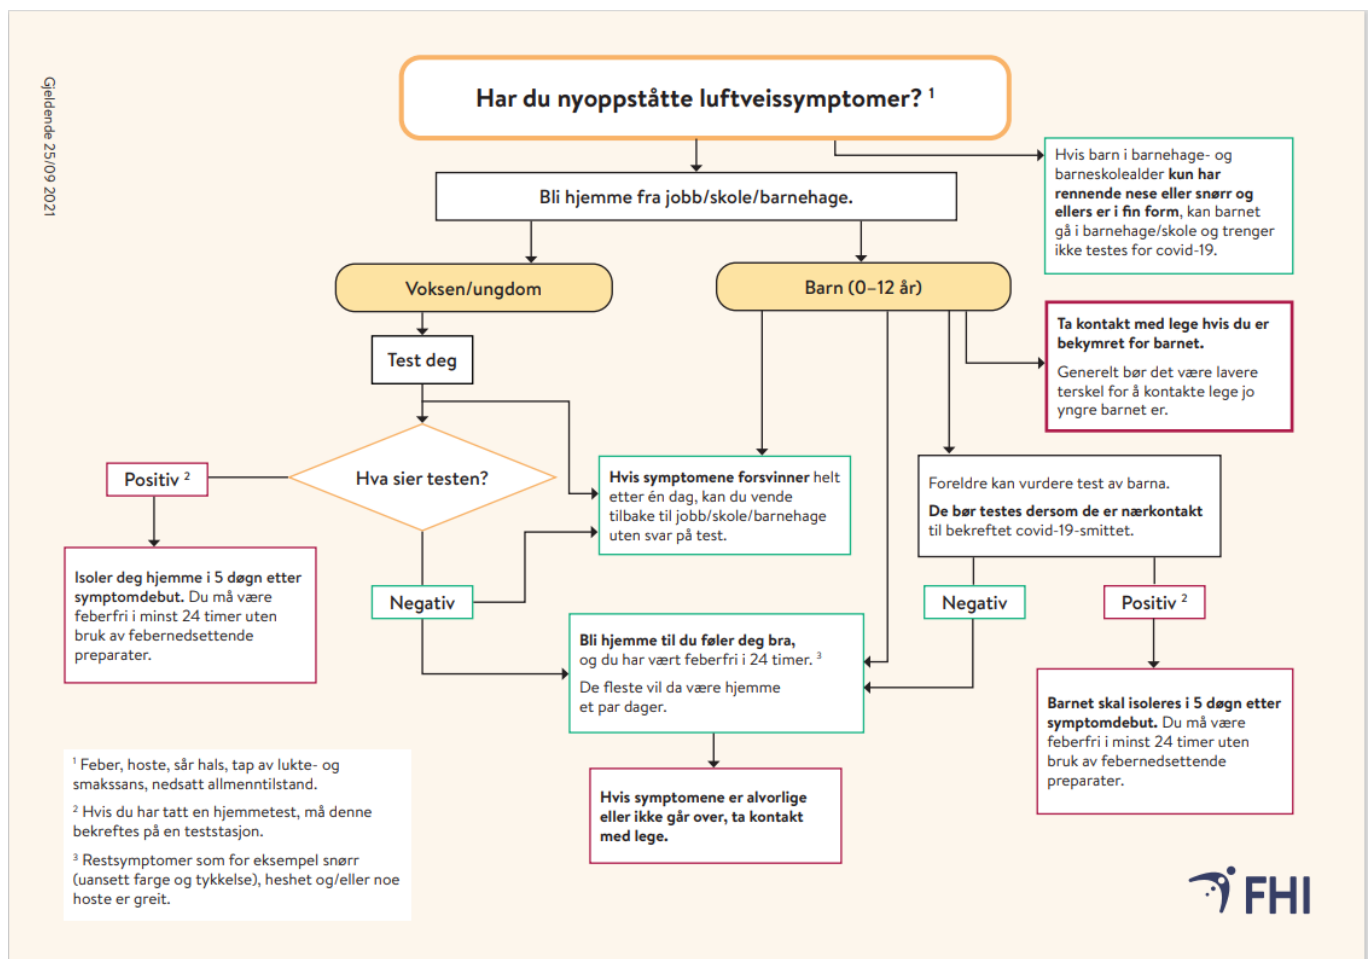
Gjeldende 25/09 2021

Har du nyoppståtte luftveissymptomer? $^1$

Hvis barn i barnehage- og barneskolealder **kun har rennende nese eller snørr og ellers er i fin form**, kan barnet gå i barnehage/skole og trenger ikke testes for covid-19.

Bli hjemme fra jobb/skole/barnehage.

Voksen/ungdom

Barn (0–12 år)

Ta kontakt med lege hvis du er bekymret for barnet.

Generelt bør det være lavere terskel for å kontakte lege jo yngre barnet er.

Test deg

Hva sier testen?

Positiv $^2$

Isoler deg hjemme i 5 døgn etter symptomdebut. Du må være feberfri i minst 24 timer uten bruk av febernedsettende preparater.

Hvis symptomene forsvinner helt etter én dag, kan du vende tilbake til jobb/skole/barnehage uten svar på test.

Foreldre kan vurdere test av barna.

De bør testes dersom de er nærkontakt til bekreftet covid-19-smittet.

Negativ

Negativ

Positiv $^2$

Bli hjemme til du føler deg bra, og du har vært feberfri i 24 timer. $^3$

De fleste vil da være hjemme et par dager.

Barnet skal isoleres i 5 døgn etter symptomdebut. Du må være feberfri i minst 24 timer uten bruk av febernedsettende preparater.

Hvis symptomene er alvorlige eller ikke går over, ta kontakt med lege.

$^1$ Feber, hoste, sår hals, tap av lukte- og smakssans, nedsatt allmenntilstand.

$^2$ Hvis du har tatt en hjemmetest, må denne bekreftes på en teststasjon.

$^3$ Restsymptomer som for eksempel snørr (uansett farge og tykkelse), heshet og/eller noe hoste er greit.

FHI